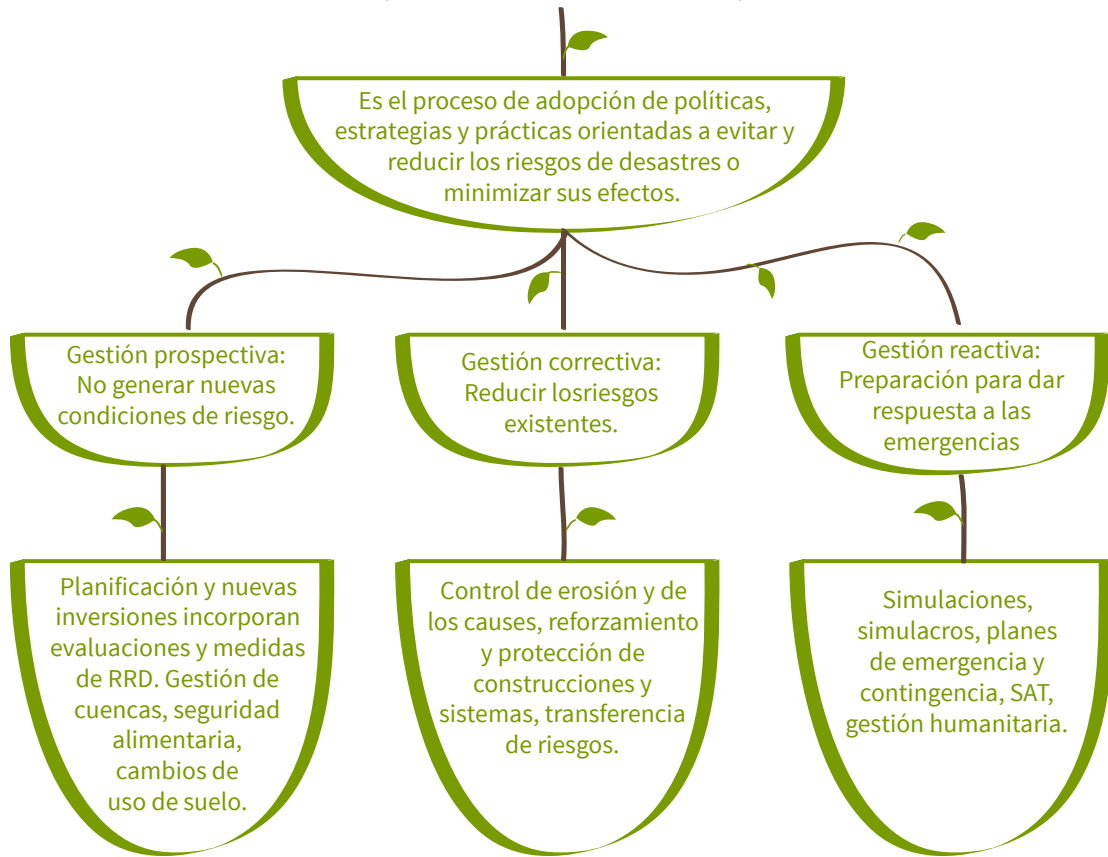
Es el proceso de adopción de políticas, estrategias y prácticas orientadas a evitar y reducir los riesgos de desastres o minimizar sus efectos.

Gestión prospectiva: No generar nuevas condiciones de riesgo.

Gestión correctiva: Reducir losriesgos existentes.

Gestión reactiva: Preparación para dar respuesta a las emergencias

Planificación y nuevas inversiones incorporan evaluaciones y medidas de RRD. Gestión de cuencas, seguridad alimentaria, cambios de uso de suelo.

Control de erosión y de los causes, reforzamiento y protección de construcciones y sistemas, transferencia de riesgos.

Simulaciones, simulacros, planes de emergencia y contingencia, SAT, gestión humanitaria.